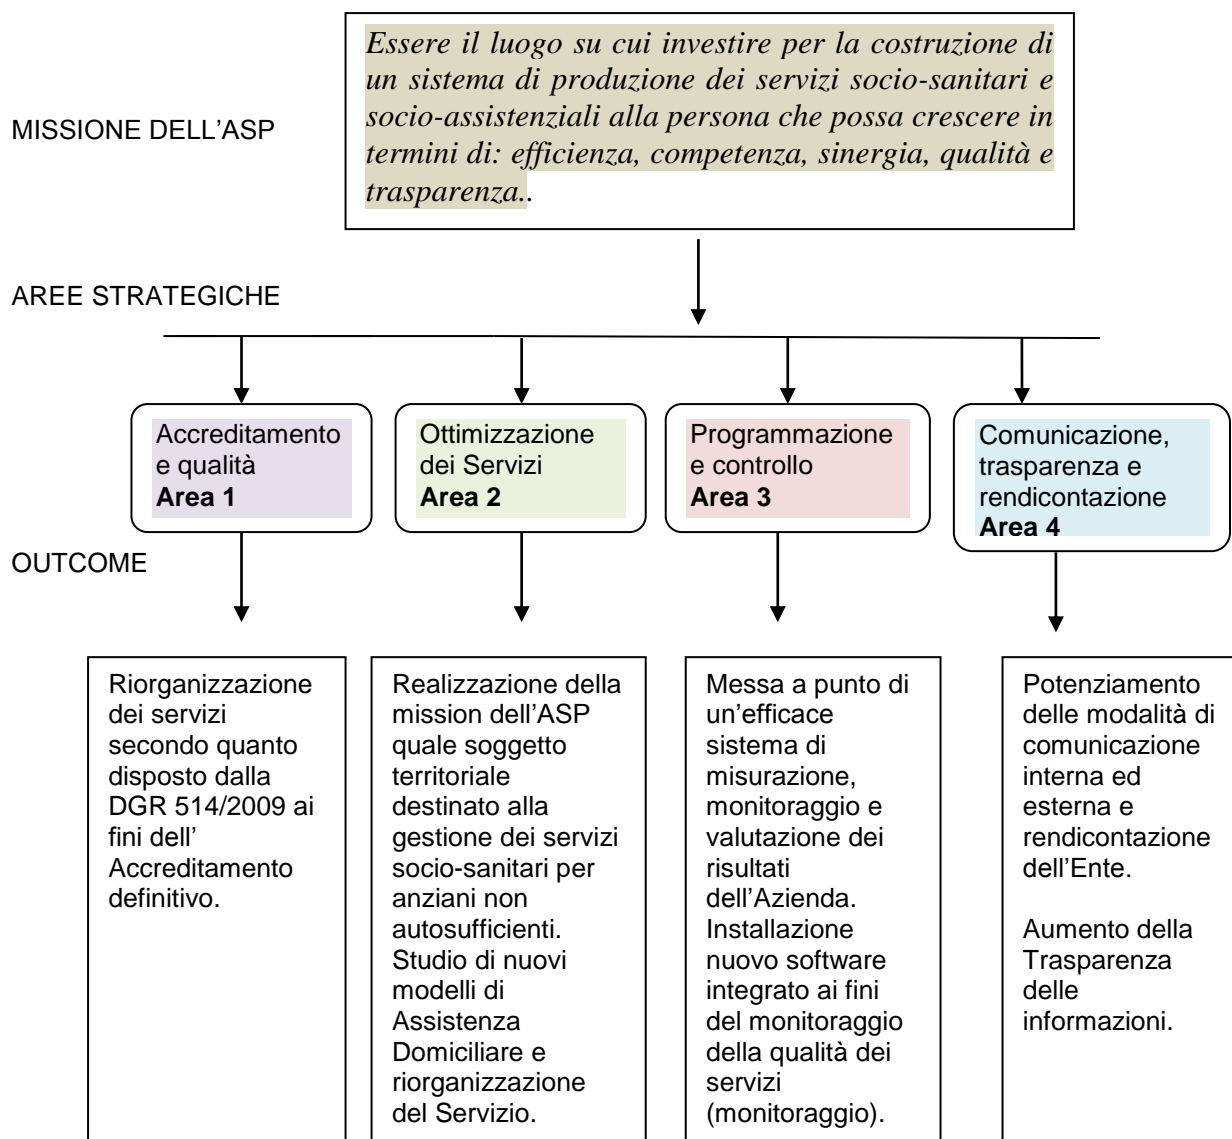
MISSIONE DELL’ASP

*Essere il luogo su cui investire per la costruzione di un sistema di produzione dei servizi socio-sanitari e socio-assistenziali alla persona che possa crescere in termini di: efficienza, competenza, sinergia, qualità e trasparenza..*

AREE STRATEGICHE

Accreditamento e qualità
**Area 1**

Ottimizzazione dei Servizi
**Area 2**

Programmazione e controllo
**Area 3**

Comunicazione, trasparenza e rendicontazione
**Area 4**

OUTCOME

Riorganizzazione dei servizi secondo quanto disposto dalla DGR 514/2009 ai fini dell’ Accreditamento definitivo.

Realizzazione della mission dell’ASP quale soggetto territoriale destinato alla gestione dei servizi socio-sanitari per anziani non autosufficienti. Studio di nuovi modelli di Assistenza Domiciliare e riorganizzazione del Servizio.

Messa a punto di un’efficace sistema di misurazione, monitoraggio e valutazione dei risultati dell’Azienda. Installazione nuovo software integrato ai fini del monitoraggio della qualità dei servizi (monitoraggio).

Potenziamento delle modalità di comunicazione interna ed esterna e rendicontazione dell’Ente.

Aumento della Trasparenza delle informazioni.